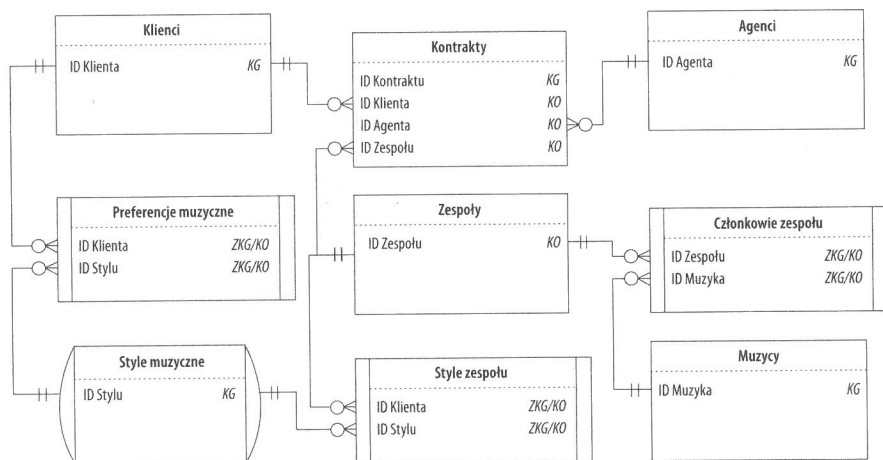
Klienci
ID Klienta KG

Kontrakty
ID Kontraktu KG
ID Klienta KO
ID Agenta KO
ID Zespołu KO

Agenci
ID Agenta KG

Preferencje muzyczne
ID Klienta ZKG/KO
ID Stylu ZKG/KO

Zespoły
ID Zespołu KO

Członkowie zespołu
ID Zespołu ZKG/KO
ID Muzyka ZKG/KO

Muzycy
ID Muzyka KG

Style muzyczne
ID Stylu KG

Style zespołu
ID Klienta ZKG/KO
ID Stylu ZKG/KO